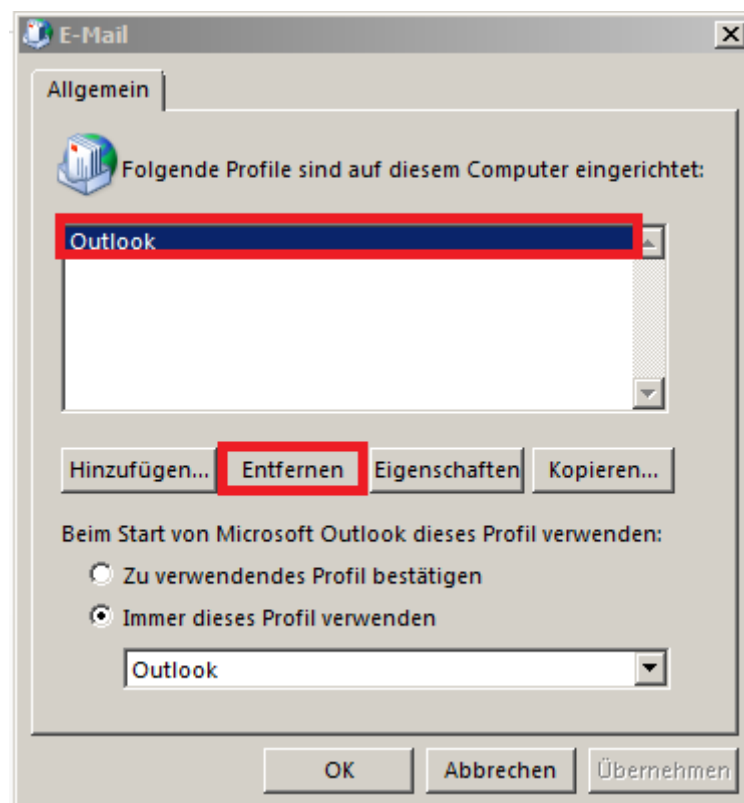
E-Mail

Allgemein

Folgende Profile sind auf diesem Computer eingerichtet:

Outlook

Hinzufügen... Entfernen Eigenschaften Kopieren...

Beim Start von Microsoft Outlook dieses Profil verwenden:

Zu verwendendes Profil bestätigen

Immer dieses Profil verwenden

Outlook

OK Abbrechen Übernehmen